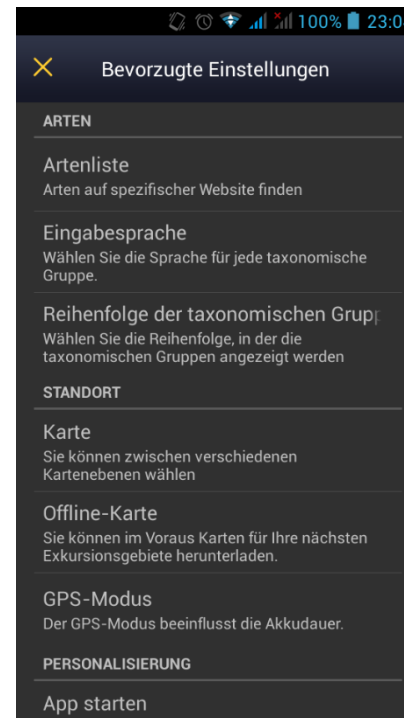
100% 23:0

×

Bevorzugte Einstellungen

ARTEN

Artenliste
Arten auf spezifischer Website finden

Eingabesprache
Wählen Sie die Sprache für jede taxonomische Gruppe.

Reihenfolge der taxonomischen Grup
Wählen Sie die Reihenfolge, in der die taxonomischen Gruppen angezeigt werden

STANDORT

Karte
Sie können zwischen verschiedenen Kartenebenen wählen

Offline-Karte
Sie können im Voraus Karten für Ihre nächsten Exkursionsgebiete herunterladen.

GPS-Modus
Der GPS-Modus beeinflusst die Akkudauer.

PERSONALISIERUNG

App starten